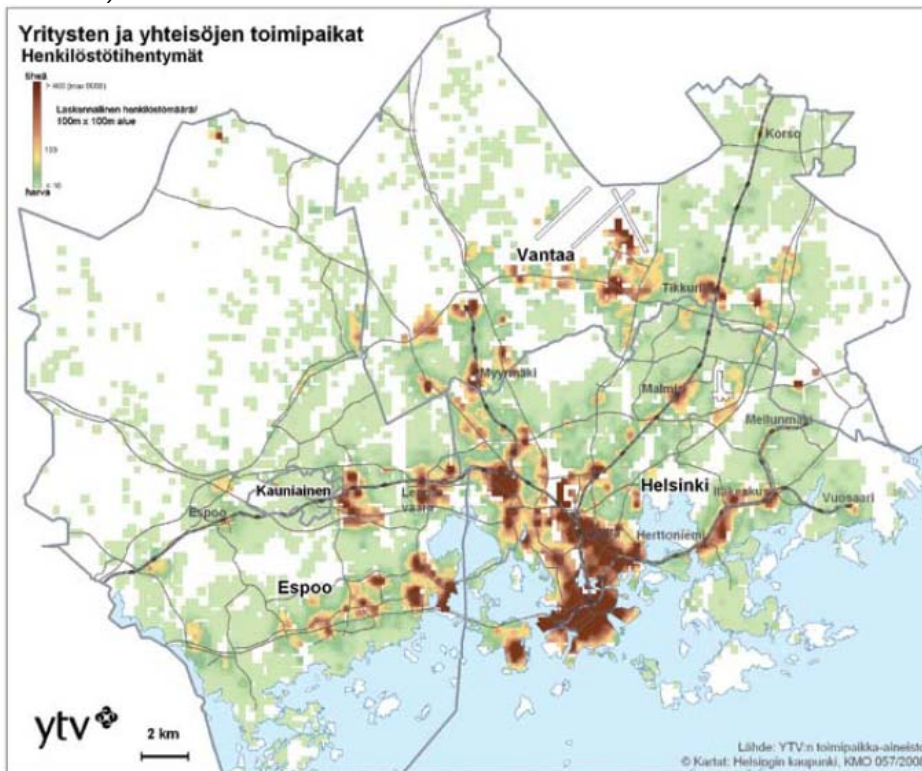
Yritysten ja yhteisöjen toimipaikat
Henkilöstötihentymät

tiheä
> 400 (max 5000)
Laskennallinen henkilöstömäärä/ 100m x 100m alue
133
harva
< 10

Korso
Vantaa
Tikkurila
Myyrmäki
Malmi
Mellunmäki
Kauniainen
Leppävaara
Helsinki
Itäkeskus
Vuosaari
Espoo
Herttoniemi
Espoo

ytv
2 km

Lähde: YTV:n toimipaikka-aineisto
© Kartat: Helsingin kaupunki, KMO 057/2006